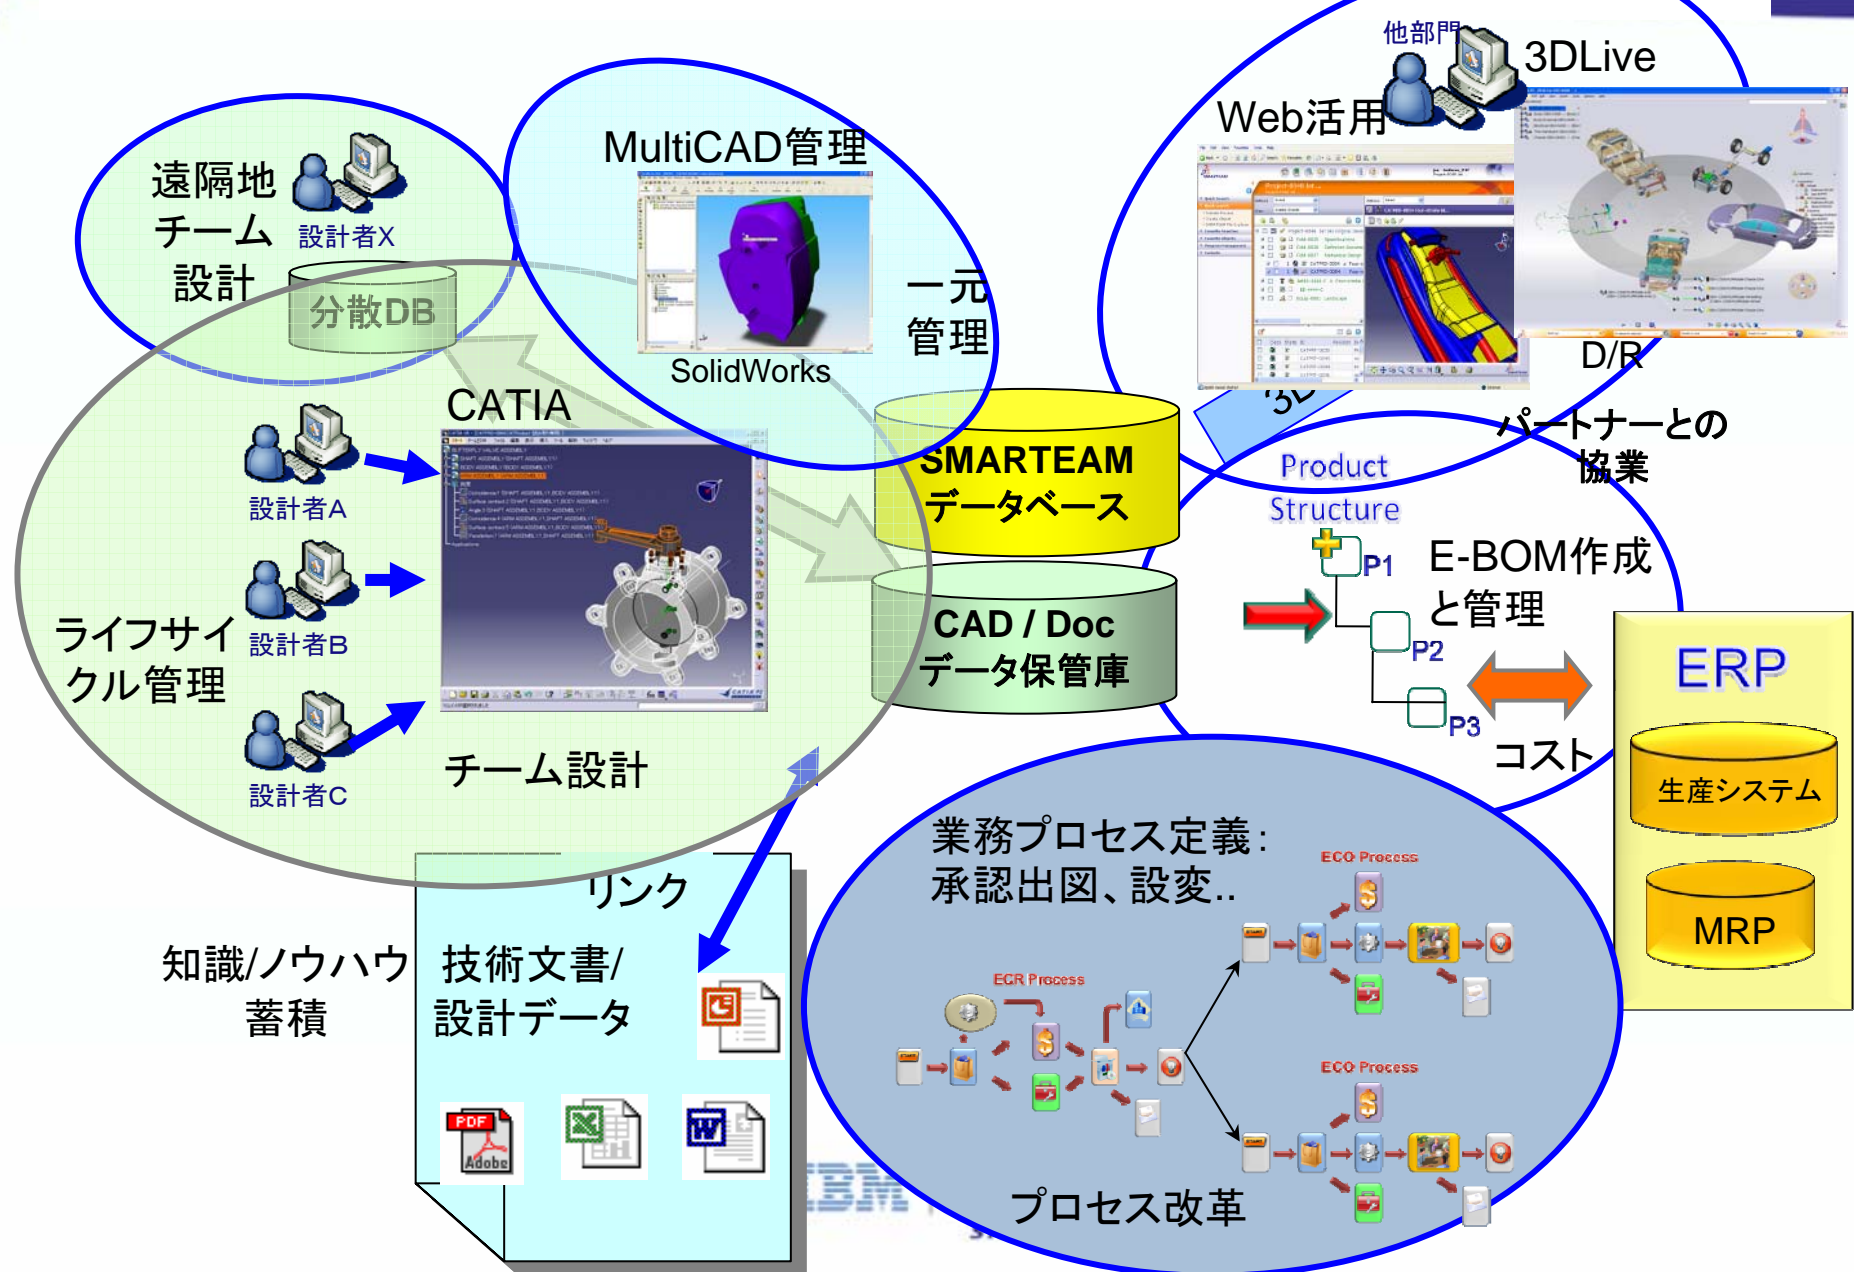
遠隔地チーム設計

設計者X

分散DB

MultiCAD管理

SolidWorks

一元管理

他部門

3DLive

Web活用

D/R

パートナーとの協業

CATIA

設計者A

設計者B

設計者C

ライフサイクル管理

チーム設計

SMARTEAM データベース

CAD / Doc データ保管庫

Product Structure

P1

P2

P3

E-BOM作成と管理

コスト

ERP

生産システム

MRP

リンク

知識/ノウハウ蓄積

技術文書/設計データ

業務プロセス定義:承認出図、設変..

ECO Process

ECR Process

ECO Process

プロセス改革

IBM